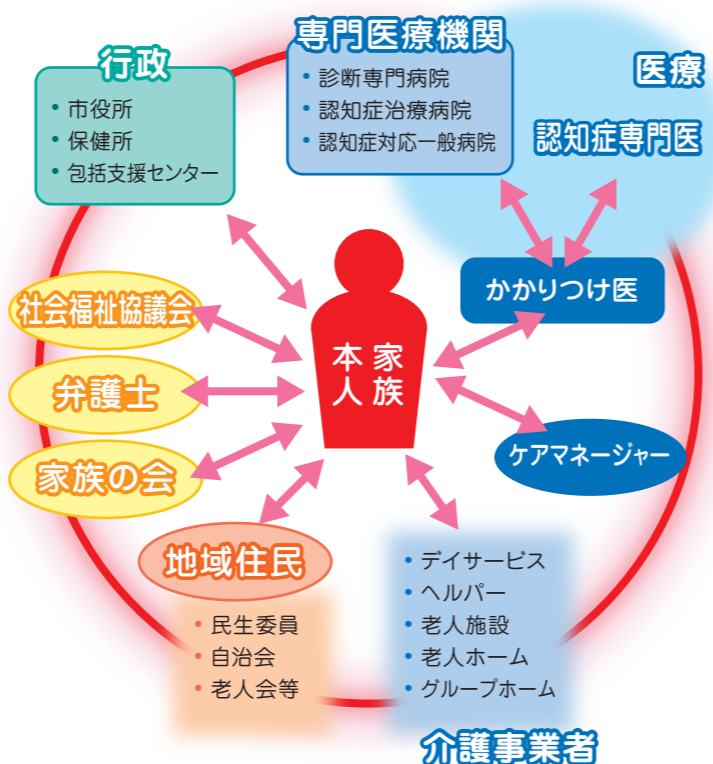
専門医療機関
• 診断専門病院
• 認知症治療病院
• 認知症対応一般病院

医療

認知症専門医

行政
• 市役所
• 保健所
• 包括支援センター

かかりつけ医

社会福祉協議会

本人
家族

弁護士

ケアマネージャー

家族の会

地域住民
• 民生委員
• 自治会
• 老人会等

• デイサービス
• ヘルパー
• 老人施設
• 老人ホーム
• グループホーム

介護事業者